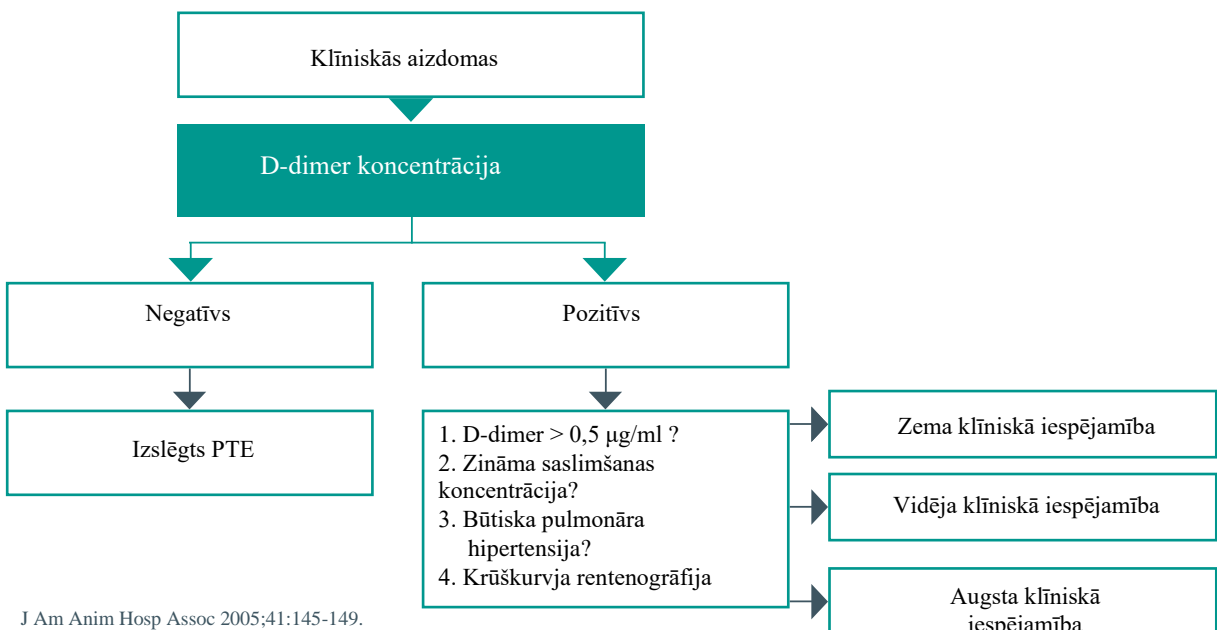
Klīniskās aizdomas

D-dimer koncentrācija

Negatīvs

Pozitīvs

Izslēgts PTE

1. D-dimer > 0,5 µg/ml ?
2. Zināma saslimšanas koncentrācija?
3. Būtiska pulmonāra hipertensija?
4. Krūškurvja rentenogrāfija

Zema klīniskā iespējamība

Vidēja klīniskā iespējamība

Augsta klīniskā iespējamība

J Am Anim Hosp Assoc 2005;41:145-149.